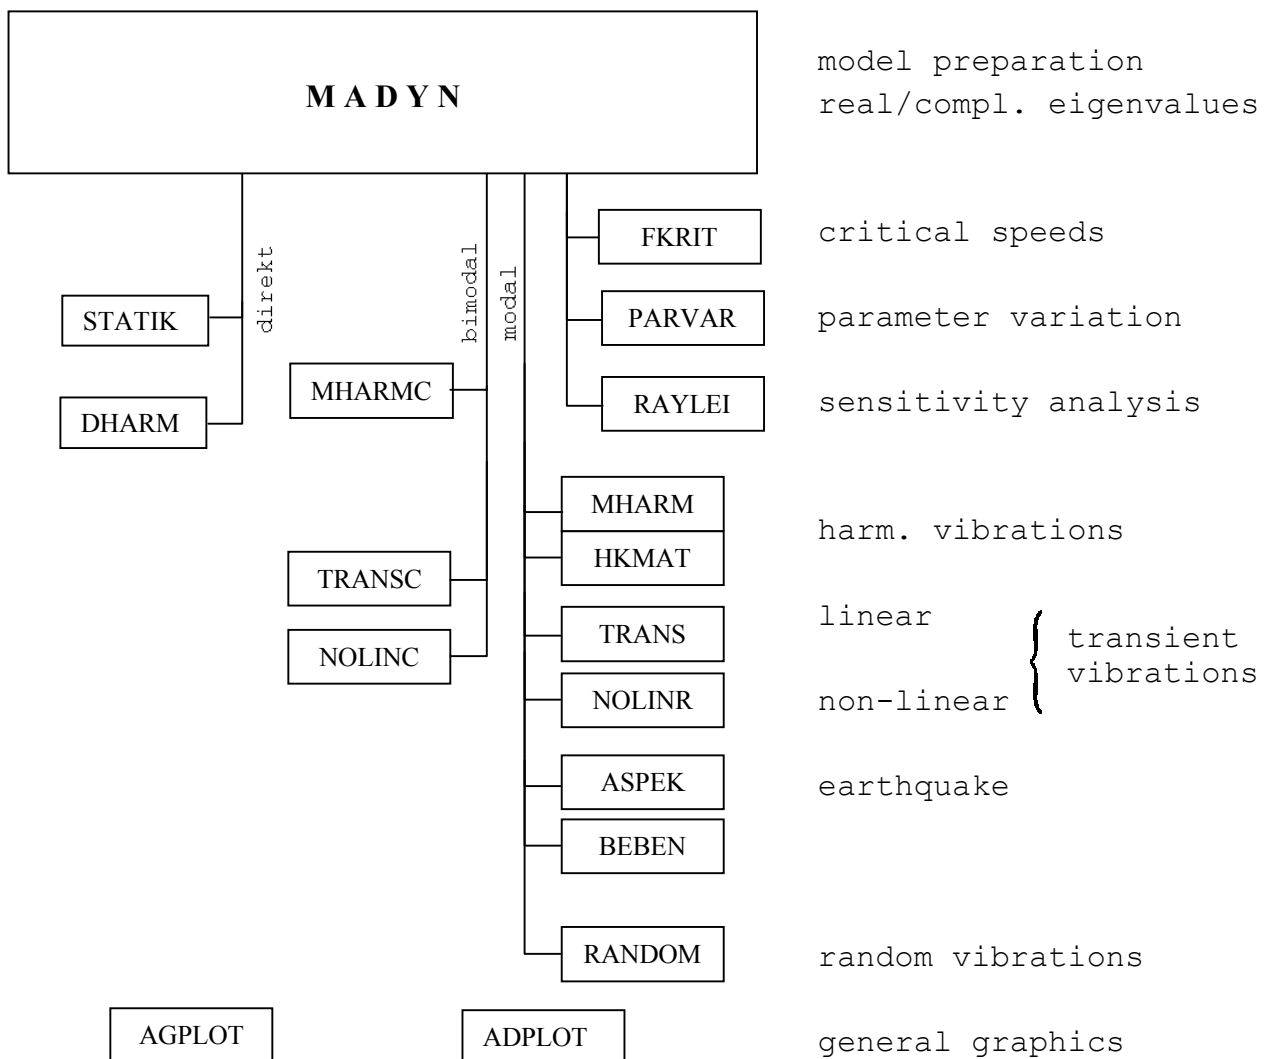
M A D Y N

model preparation
real/compl. eigenvalues

direkt

bimodal

modal

FKRIT

critical speeds

STATIK

PARVAR

parameter variation

MHARMC

RAYLEI

sensitivity analysis

DHARM

MHARM

HKMAT

harm. vibrations

TRANSC

TRANS

linear

transient vibrations

NOLINC

NOLINR

non-linear

ASPEK

earthquake

BEBEN

RANDOM

random vibrations

AGPLOT

ADPLOT

general graphics